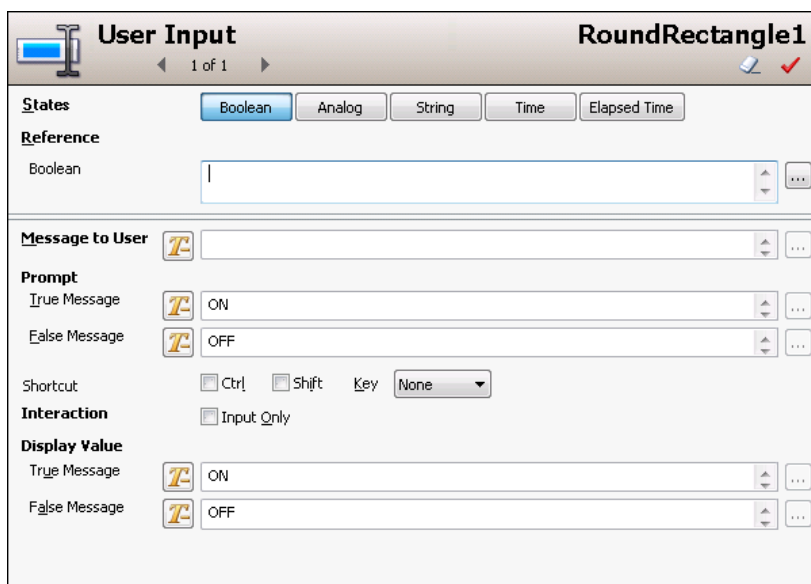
User Input
1 of 1
RoundRectangle1

States
Boolean
Analog
String
Time
Elapsed Time

Reference
Boolean
...

Message to User
...

Prompt
True Message
ON
...
False Message
OFF
...

Shortcut
Ctrl
Shift
Key
None

Interaction
Input Only

Display Value
True Message
ON
...
False Message
OFF
...